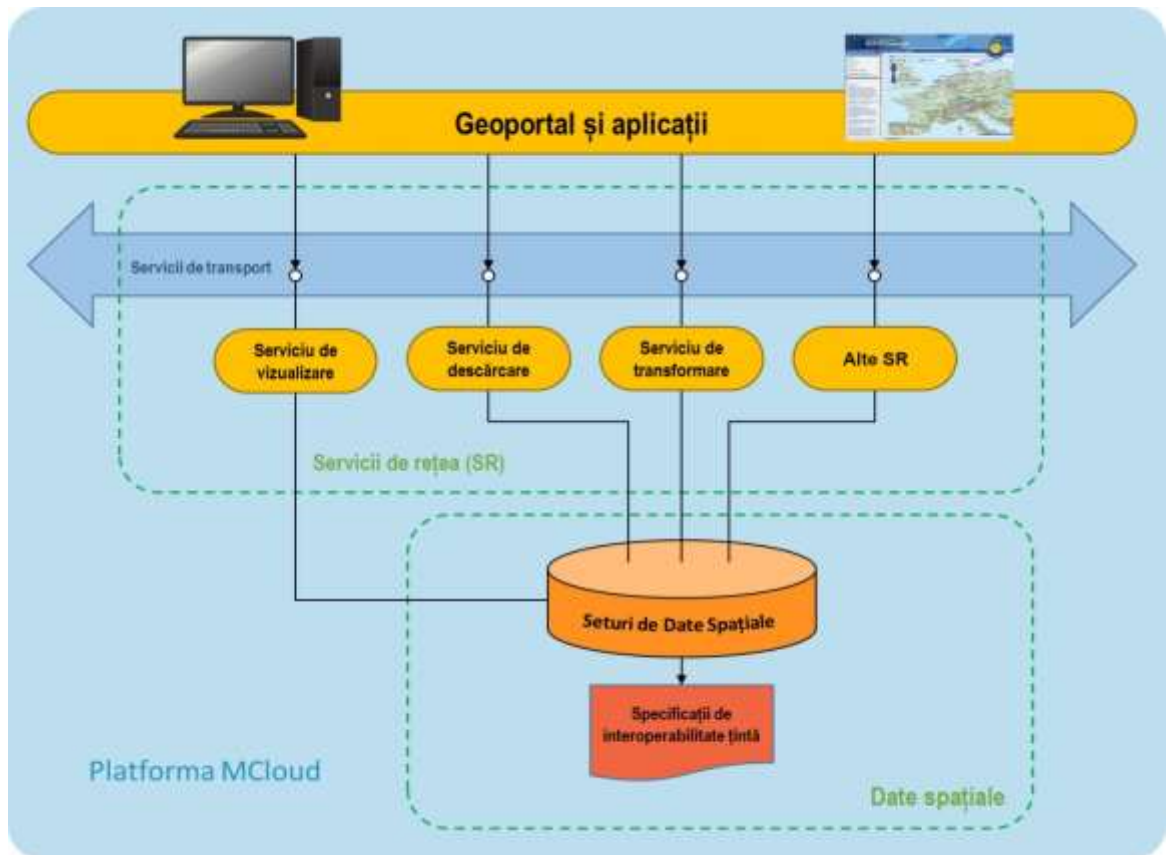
Geoportal și aplicații

Servicii de transport

Serviciu de vizualizare

Serviciu de descărcare

Serviciu de transformare

Alte SR

Servicii de rețea (SR)

Seturi de Date Spațiale

Specificații de interoperabilitate țintă

Platforma MCloud

Date spațiale